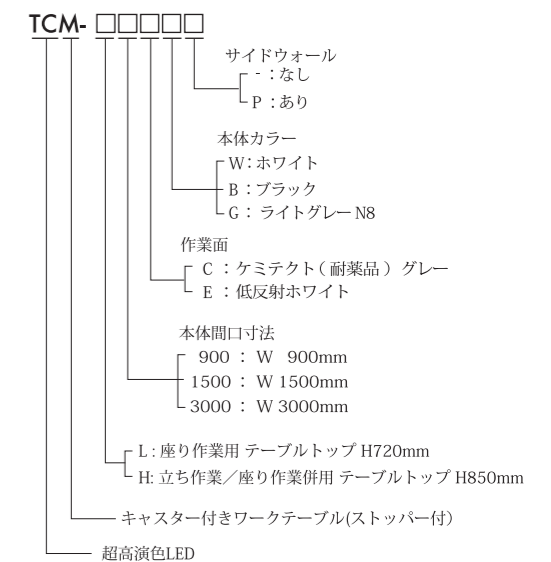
TCM- □□□□□

サイドウォール
- ：なし
P ：あり

本体カラー
W：ホワイト
B ：ブラック
G ：ライトグレー N8

作業面
C ：ケミテクト（耐薬品）グレー
E ：低反射ホワイト

本体間口寸法
900 ： W 900mm
1500 ： W 1500mm
3000 ： W 3000mm

L：座り作業用 テーブルトップ H720mm
H：立ち作業／座り作業併用 テーブルトップ H850mm

キャスター付きワークテーブル(ストッパー付)

超高演色LED